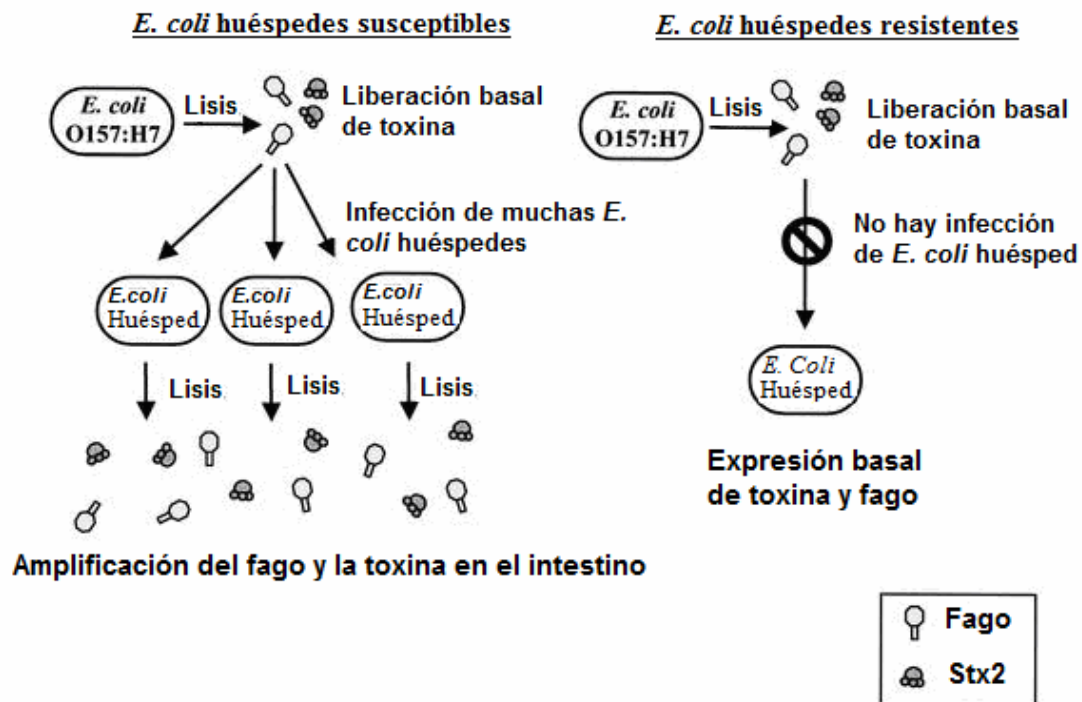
E. coli huéspedes susceptibles

E. coli O157:H7

Lisis

Liberación basal de toxina

Infección de muchas E. coli huéspedes

E.coli Huésped

E.coli Huésped

E.coli Huésped

Lisis

Lisis

Lisis

Amplificación del fago y la toxina en el intestino

E. coli huéspedes resistentes

E. coli O157:H7

Lisis

Liberación basal de toxina

No hay infección de E. coli huésped

E. Coli Huésped

Expresión basal de toxina y fago

Fago

Stx2